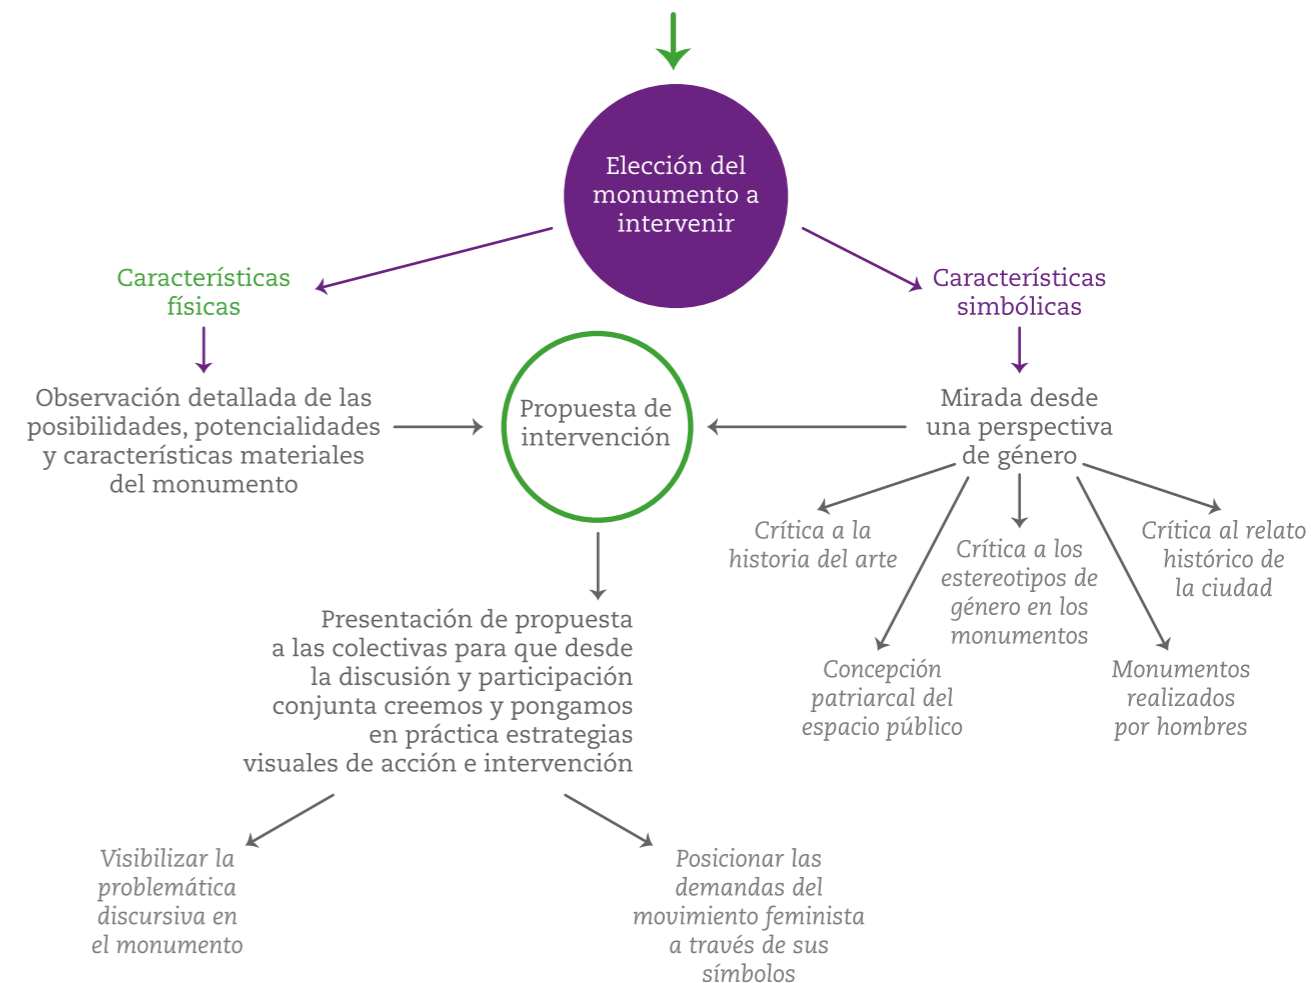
Elección del monumento a intervenir

Características físicas

Características simbólicas

Observación detallada de las posibilidades, potencialidades y características materiales del monumento

Propuesta de intervención

Mirada desde una perspectiva de género

Crítica a la historia del arte

Crítica a los estereotipos de género en los monumentos

Crítica al relato histórico de la ciudad

Concepción patriarcal del espacio público

Monumentos realizados por hombres

Presentación de propuesta a las colectivas para que desde la discusión y participación conjunta creemos y pongamos en práctica estrategias visuales de acción e intervención

Visibilizar la problemática discursiva en el monumento

Posicionar las demandas del movimiento feminista a través de sus símbolos